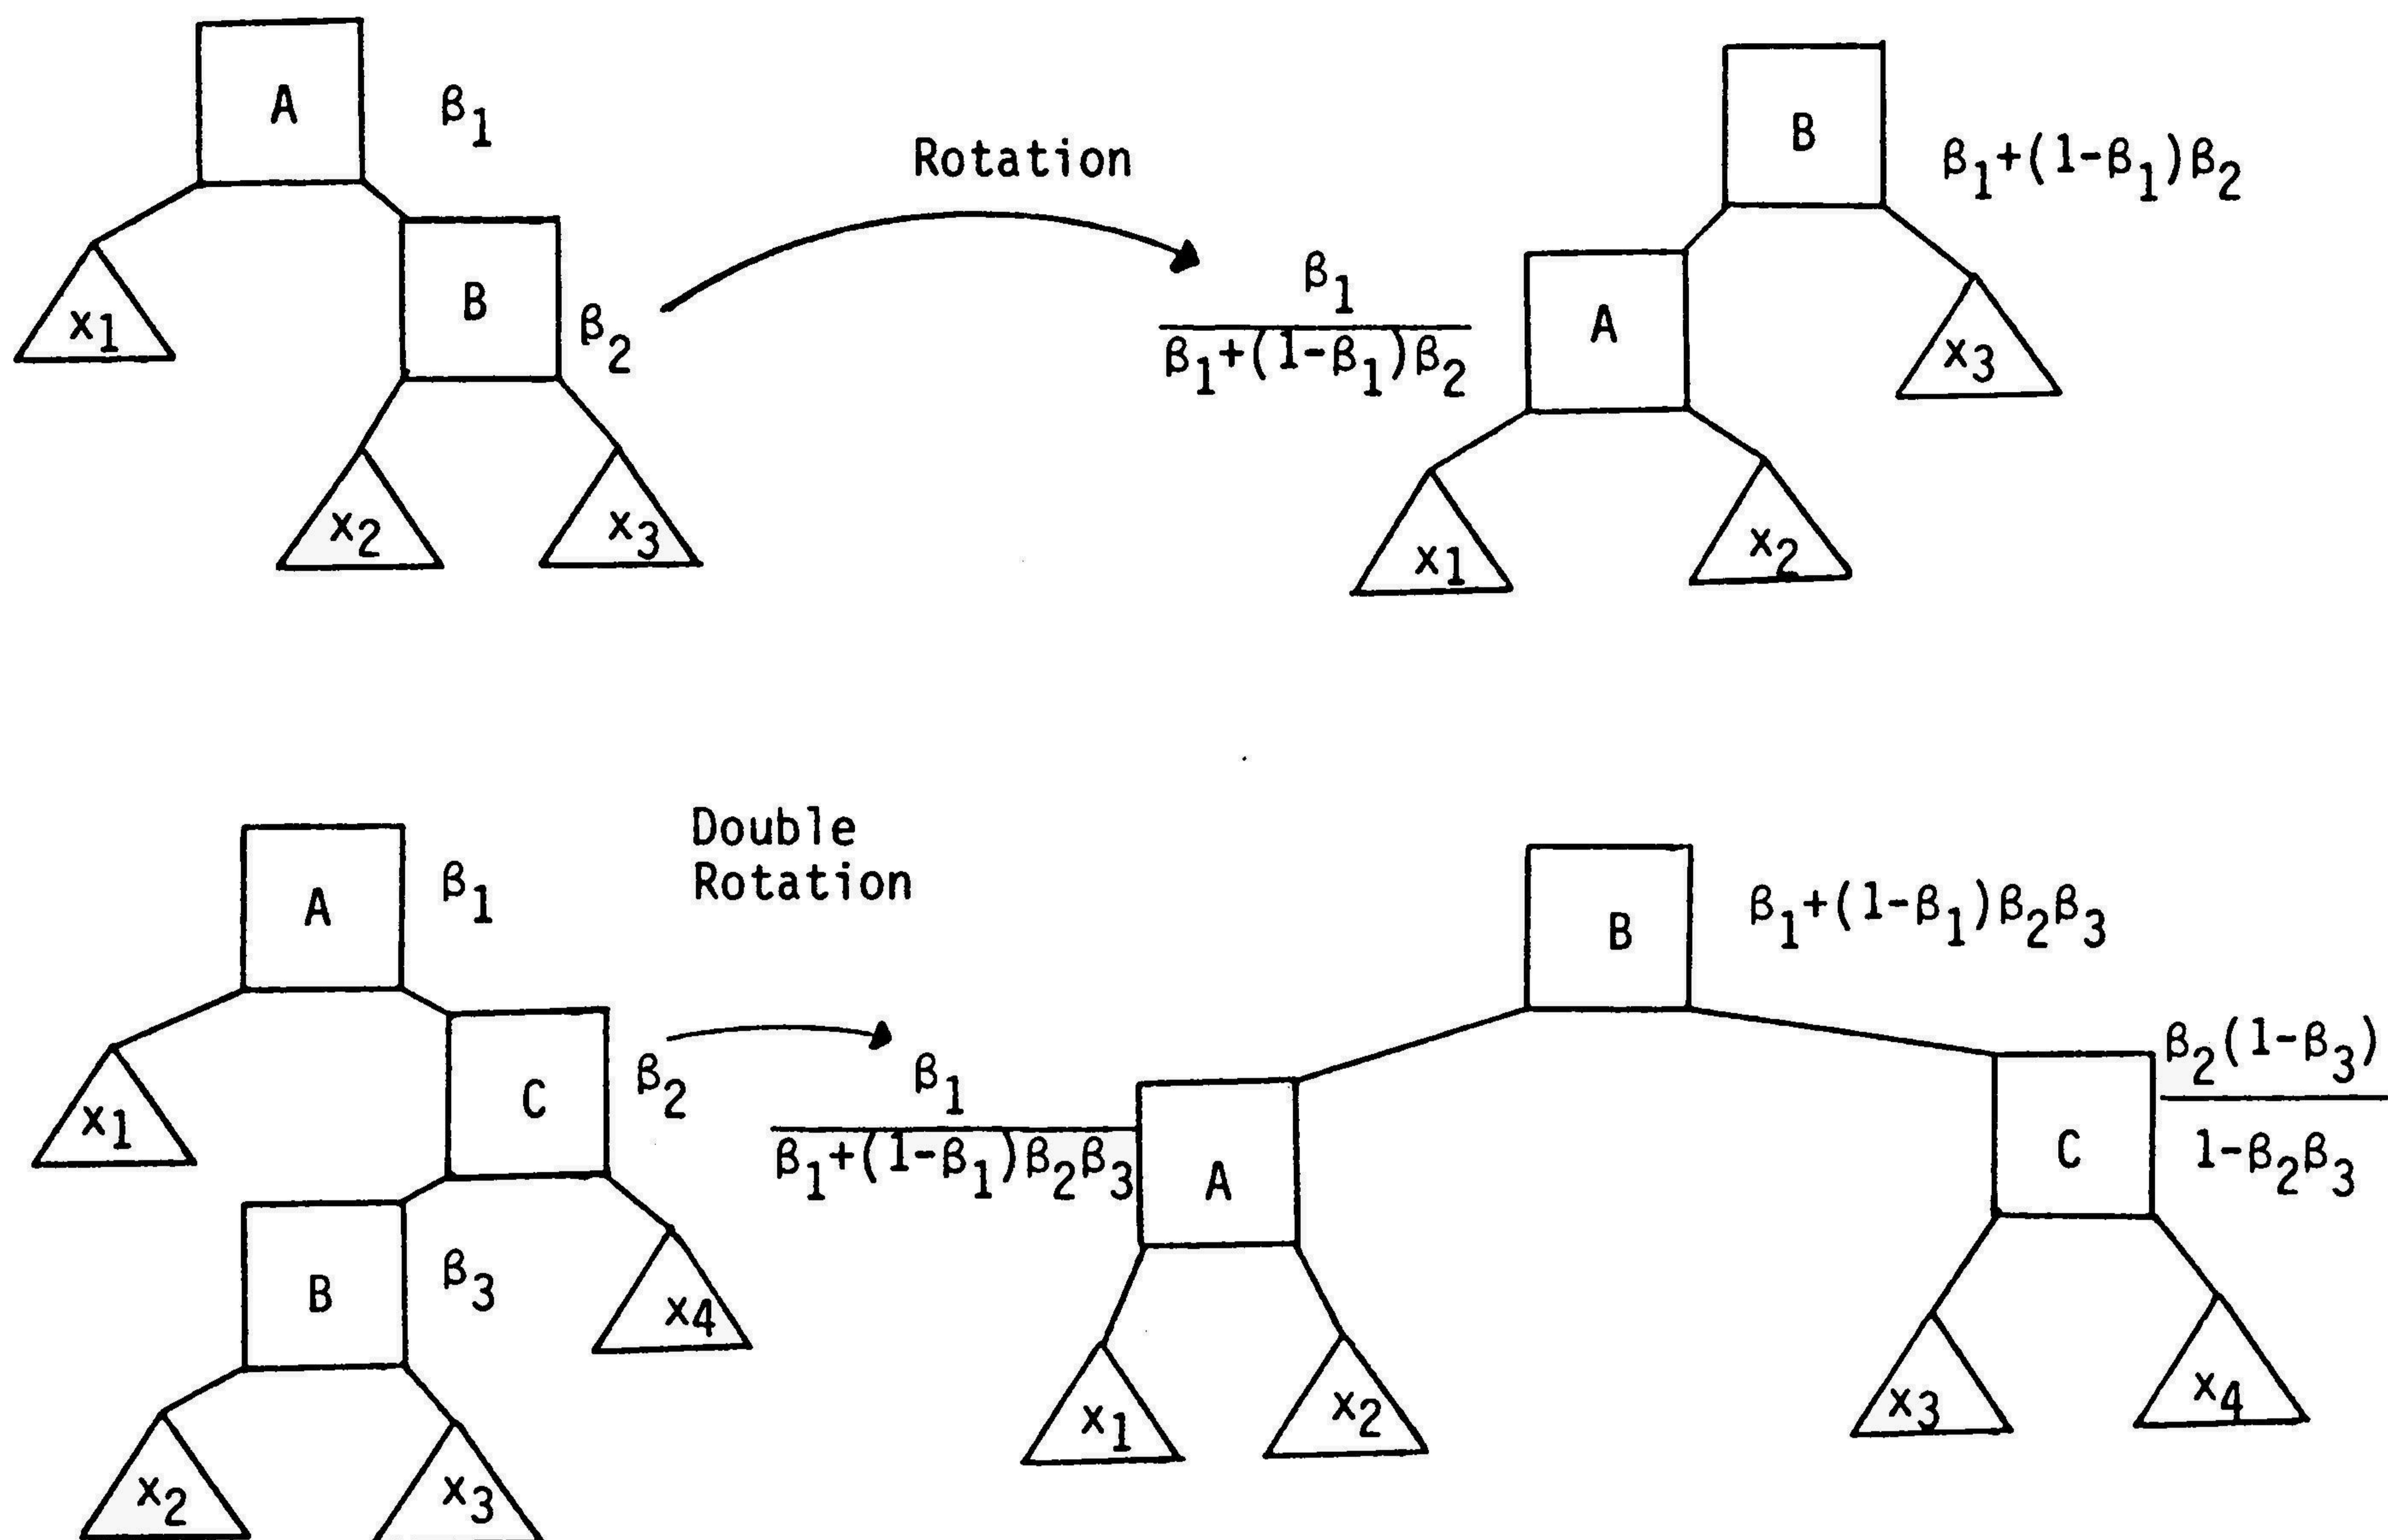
A $\beta_1$

B $\beta_2$

$x_1$ $x_2$ $x_3$

Rotation

B $\beta_1+(1-\beta_1)\beta_2$

$\frac{\beta_1}{\beta_1+(1-\beta_1)\beta_2}$ A

$x_3$ $x_1$ $x_2$

Double Rotation

A $\beta_1$

C $\beta_2$

B $\beta_3$

$x_1$ $x_4$ $x_2$ $x_3$

B $\beta_1+(1-\beta_1)\beta_2\beta_3$

$\frac{\beta_1}{\beta_1+(1-\beta_1)\beta_2\beta_3}$ A

C $\frac{\beta_2(1-\beta_3)}{1-\beta_2\beta_3}$

$x_1$ $x_2$ $x_3$ $x_4$